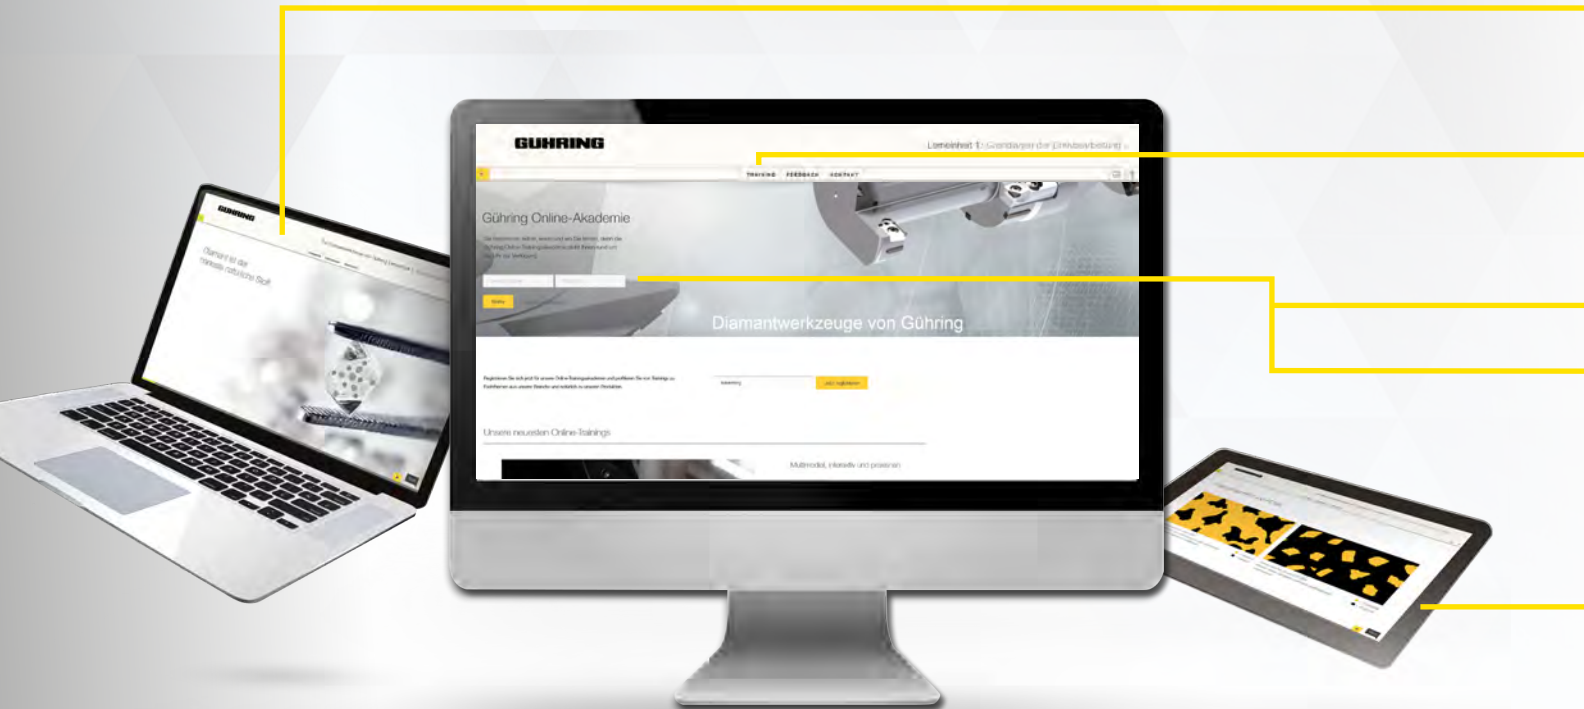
GUHRING

Lerneinheit 1: Grundlagen der Zerspanung

TRAINING FEEDBACK KONTAKT

Gühring Online-Akademie

Diamantwerkzeuge von Gühring

Unsere neuesten Online-Trainings

Multimedial, interaktiv und praxisnah

GUHRING

Diamant ist der härteste natürliche Stoff